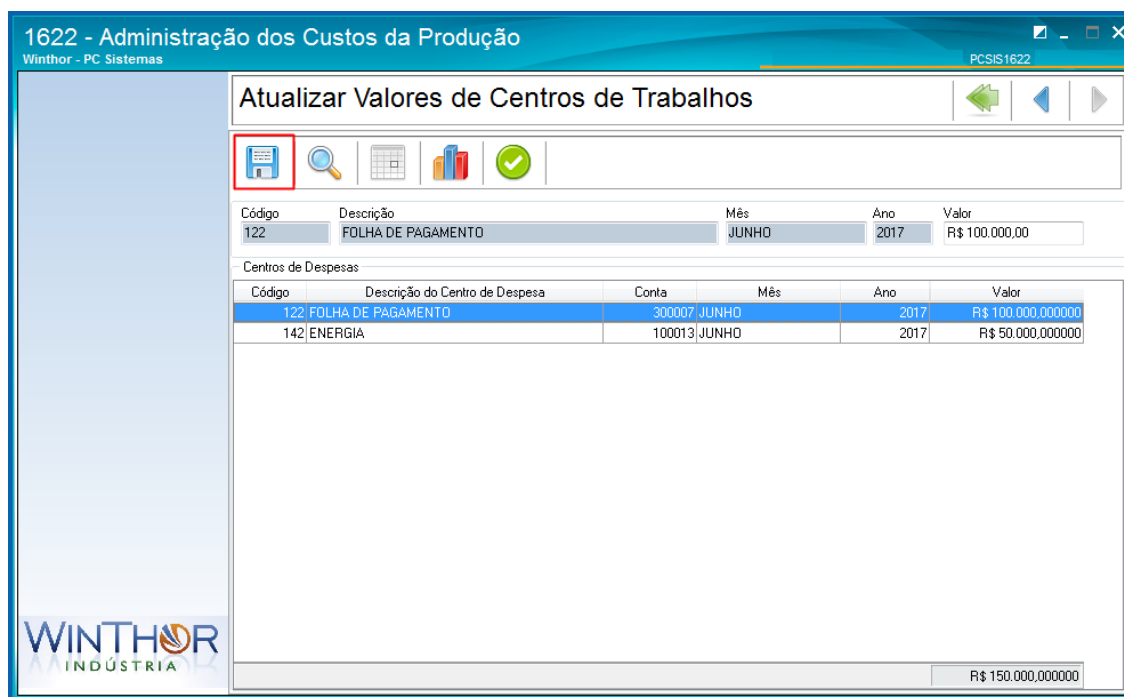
1622 - Administração dos Custos da Produção
Winthor - PC Sistemas

PCSIS1622

Atualizar Valores de Centros de Trabalhos

Código
122
Descrição
FOLHA DE PAGAMENTO
Mês
JUNHO
Ano
2017
Valor
R$ 100.000,00

Centros de Despesas

| Código | Descrição do Centro de Despesa | Conta | Mês | Ano | Valor |
|---|---|---|---|---|---|
| 122 | FOLHA DE PAGAMENTO | 300007 | JUNHO | 2017 | R$ 100.000,000000 |
| 142 | ENERGIA | 100013 | JUNHO | 2017 | R$ 50.000,000000 |

R$ 150.000,000000

WINTHOR
INDÚSTRIA